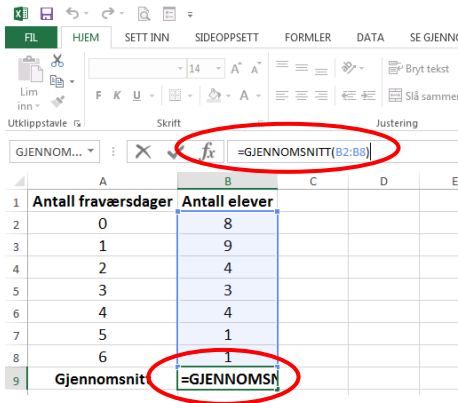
FIL HJEM SETT INN SIDEOPPSETT FORMLER DATA SE GJENNO

Lim inn

14

F K U

Bryt tekst

Slå sammen

Utklippstavle Skrift Justering

GJENNOM... =GJENNOMSNITT(B2:B8)

| | A | B | C | D | E |
|---|---|---|---|---|---|
| 1 | Antall fraværsdager | Antall elever | | | |
| 2 | 0 | 8 | | | |
| 3 | 1 | 9 | | | |
| 4 | 2 | 4 | | | |
| 5 | 3 | 3 | | | |
| 6 | 4 | 4 | | | |
| 7 | 5 | 1 | | | |
| 8 | 6 | 1 | | | |
| 9 | Gjennomsnitt | =GJENNOMSN | | | |